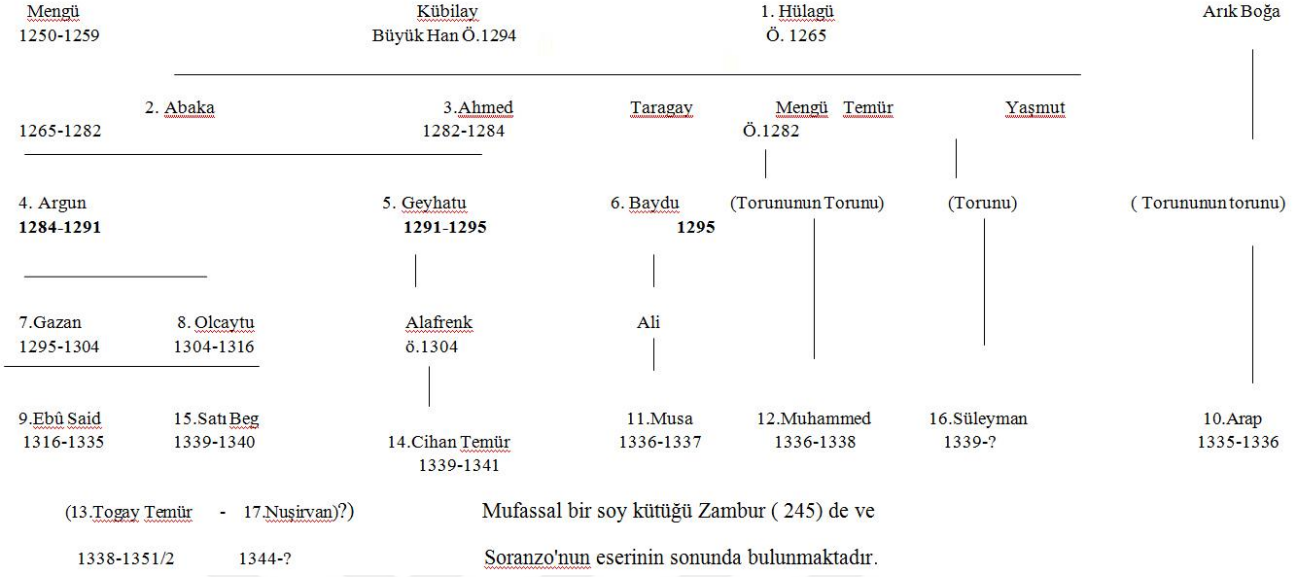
Mengü
1250-1259

Kübilay
Büyük Han Ö.1294

1. Hülagü
Ö. 1265

Arık Boğa

2. Abaka
1265-1282

3.Ahmed
1282-1284

Taragay

Mengü Temür
Ö.1282

Yaşmut

4. Argun
1284-1291

5. Geyhatu
1291-1295

6. Baydu
1295

(Torununun Torunu)

(Torunu)

( Torununun torunu)

7.Gazan
1295-1304

8. Olcaytu
1304-1316

Alafrenk
ö.1304

Ali

9.Ebû Said
1316-1335

15.Satı Beg
1339-1340

14.Cihan Temür
1339-1341

11.Musa
1336-1337

12.Muhammed
1336-1338

16.Süleyman
1339-?

10.Arap
1335-1336

(13.Togay Temür - 17.Nuşirvan)?)
1338-1351/2 1344-?

Mufassal bir soy kütüğü Zambur ( 245) de ve Soranzo'nun eserinin sonunda bulunmaktadır.